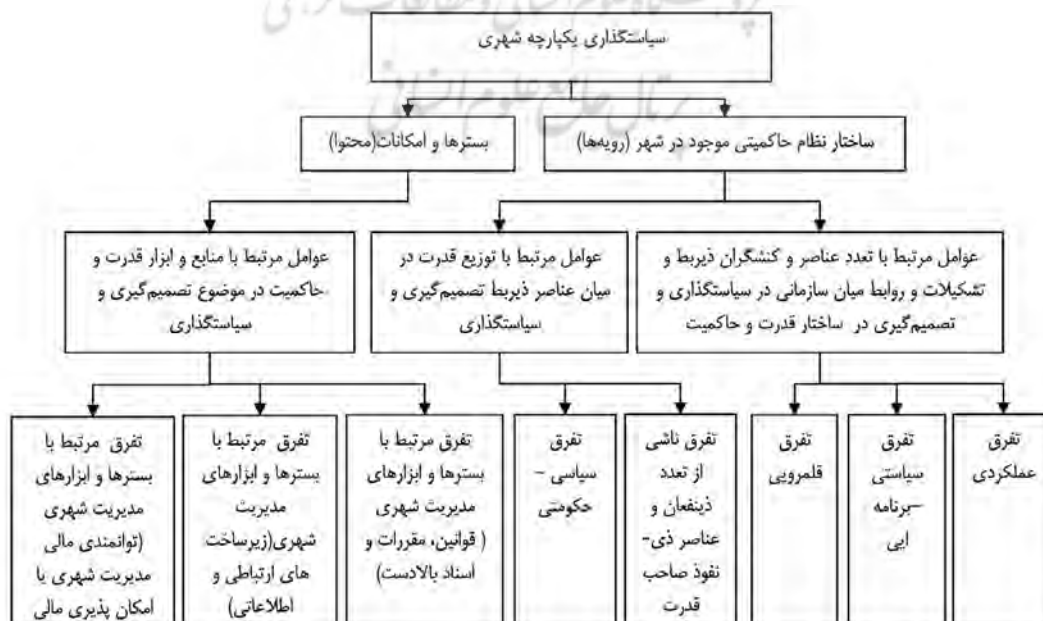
سیاستگذاری یکپارچه شهری

ساختار نظام حاکمیتی موجود در شهر (رویه‌ها)

بسترها و امکانات(محتوا)

عوامل مرتبط با تعدد عناصر و کنشگران ذیربط و تشکیلات و روابط میان سازمانی در سیاستگذاری و تصمیم‌گیری در ساختار قدرت و حاکمیت

عوامل مرتبط با توزیع قدرت در میان عناصر ذیربط تصمیم‌گیری و سیاستگذاری

عوامل مرتبط با منابع و ابزار قدرت و حاکمیت در موضوع تصمیم‌گیری و سیاستگذاری

تفرق عملکردی

تفرق سیاستی –برنامه ایی

تفرق قلمرویی

تفرق ناشی از تعدد ذینفعان و عناصر ذی-نفوذ صاحب قدرت

تفرق سیاسی – حکومتی

تفرق مرتبط با بسترها و ابزارهای مدیریت شهری ( قوانین، مقررات و اسناد بالادست)

تفرق مرتبط با بسترها و ابزارهای مدیریت شهری(زیرساخت های ارتباطی و اطلاعاتی)

تفرق مرتبط با بسترها و ابزارهای مدیریت شهری (توانمندی مالی مدیریت شهری یا امکان پذیری مالی